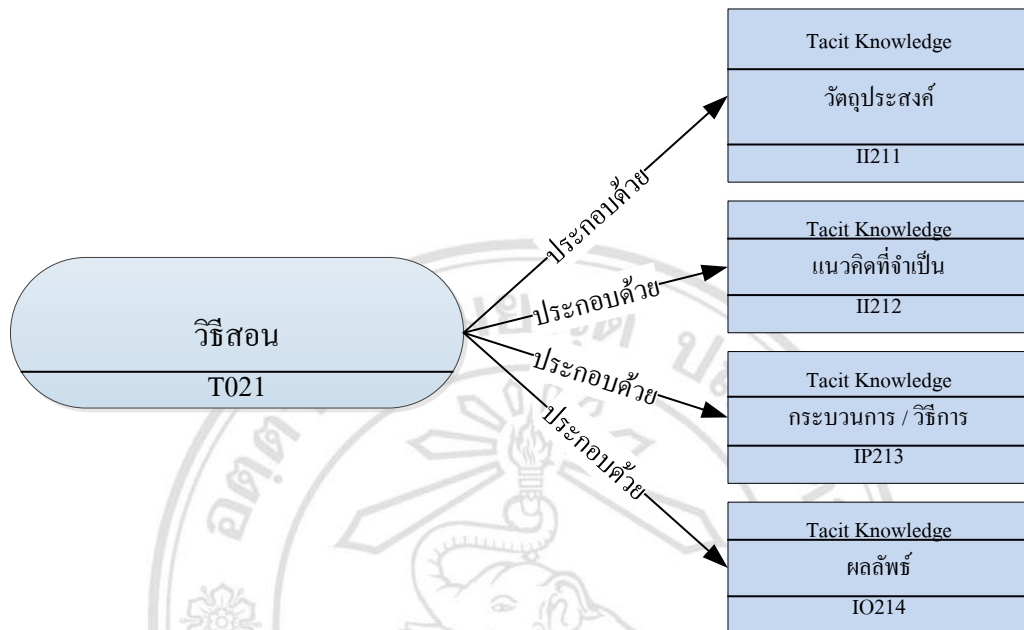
วิธีสอน
T021

ประกอบด้วย
ประกอบด้วย
ประกอบด้วย
ประกอบด้วย

Tacit Knowledge
วัตถุประสงค์
II211

Tacit Knowledge
แนวคิดที่จำเป็น
II212

Tacit Knowledge
กระบวนการ / วิธีการ
IP213

Tacit Knowledge
ผลลัพธ์
IO214